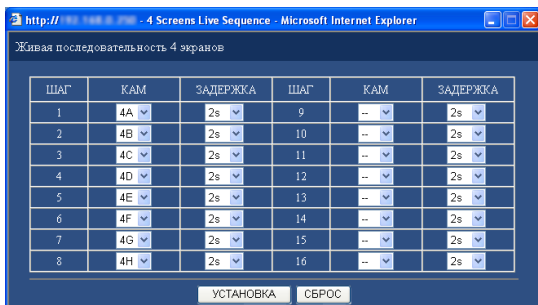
http://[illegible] - 4 Screens Live Sequence - Microsoft Internet Explorer

Живая последовательность 4 экранов

| ШАГ | КАМ | ЗАДЕРЖКА | ШАГ | КАМ | ЗАДЕРЖКА |
|---|---|---|---|---|---|
| 1 | 4A | 2s | 9 | -- | 2s |
| 2 | 4B | 2s | 10 | -- | 2s |
| 3 | 4C | 2s | 11 | -- | 2s |
| 4 | 4D | 2s | 12 | -- | 2s |
| 5 | 4E | 2s | 13 | -- | 2s |
| 6 | 4F | 2s | 14 | -- | 2s |
| 7 | 4G | 2s | 15 | -- | 2s |
| 8 | 4H | 2s | 16 | -- | 2s |

УСТАНОВКА СБРОС